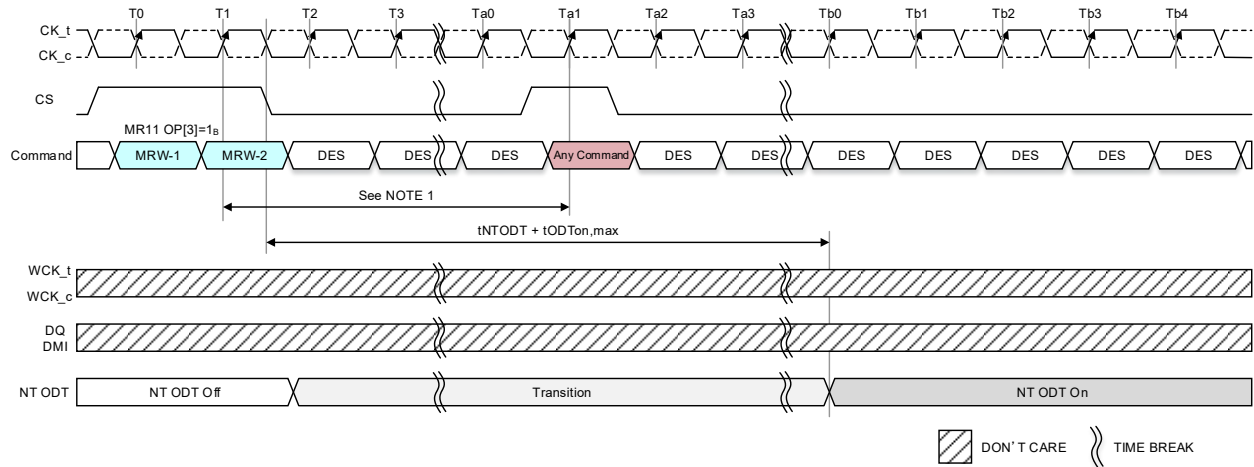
T0 T1 T2 T3 Ta0 Ta1 Ta2 Ta3 Tb0 Tb1 Tb2 Tb3 Tb4

CK_t
CK_c

CS

MR11 OP[3]=$1_B$

Command MRW-1 MRW-2 DES DES DES Any Command DES DES DES DES DES DES DES

See NOTE 1

tNTODT + tODTon,max

WCK_t
WCK_c

DQ
DMI

NT ODT NT ODT Off Transition NT ODT On

DON'T CARE TIME BREAK